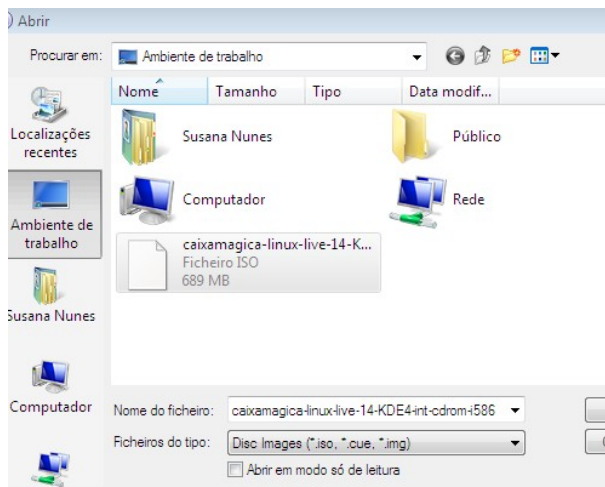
Abrir

Procurar em: Ambiente de trabalho

Localizações recentes

Ambiente de trabalho

Susana Nunes

Computador

| Nome | Tamanho | Tipo | Data modif... |
|---|---|---|---|

Susana Nunes

Público

Computador

Rede

caixamagica-linux-live-14-K...
Ficheiro ISO
689 MB

Nome do ficheiro: caixamagica-linux-live-14-KDE4-int-cdrom-i586

Ficheiros do tipo: Disc Images (*.iso, *.cue, *.img)

Abrir em modo só de leitura